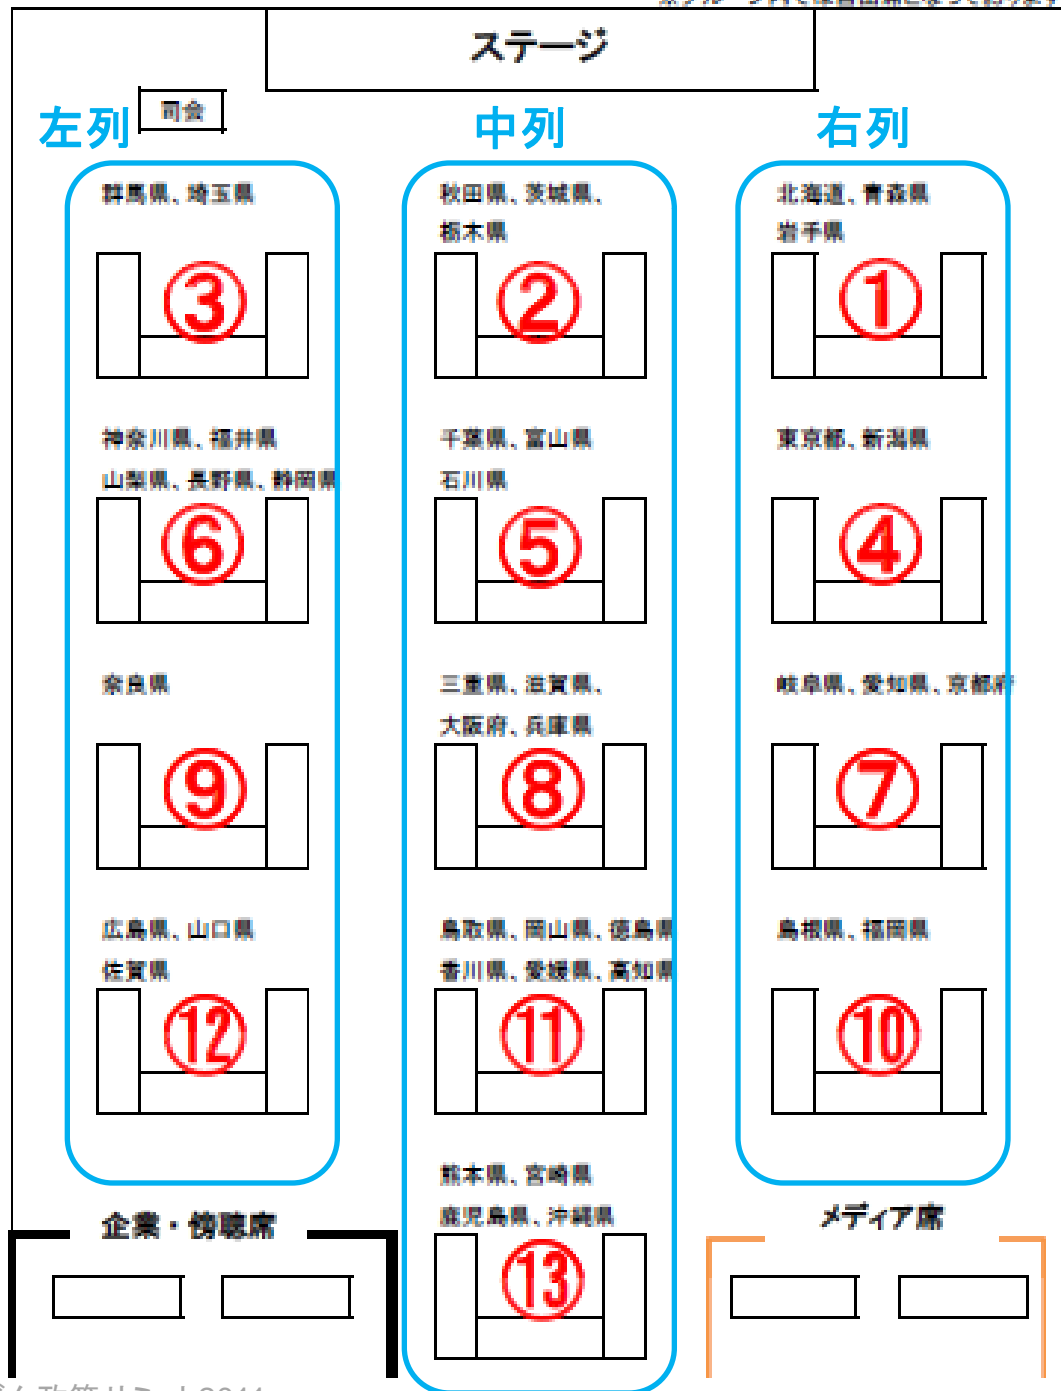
ステージ

左列 司会

群馬県、埼玉県
③

神奈川県、福井県
山梨県、長野県、静岡県
⑥

奈良県
⑨

広島県、山口県
佐賀県
⑫

中列

秋田県、茨城県、
栃木県
②

千葉県、富山県
石川県
⑤

三重県、滋賀県、
大阪府、兵庫県
⑧

鳥取県、岡山県、徳島県
香川県、愛媛県、高知県
⑪

熊本県、宮崎県
鹿児島県、沖縄県
⑬

右列

北海道、青森県
岩手県
①

東京都、新潟県
④

岐阜県、愛知県、京都府
⑦

島根県、福岡県
⑩

企業・傍聴席

メディア席

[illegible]政策サミット2014